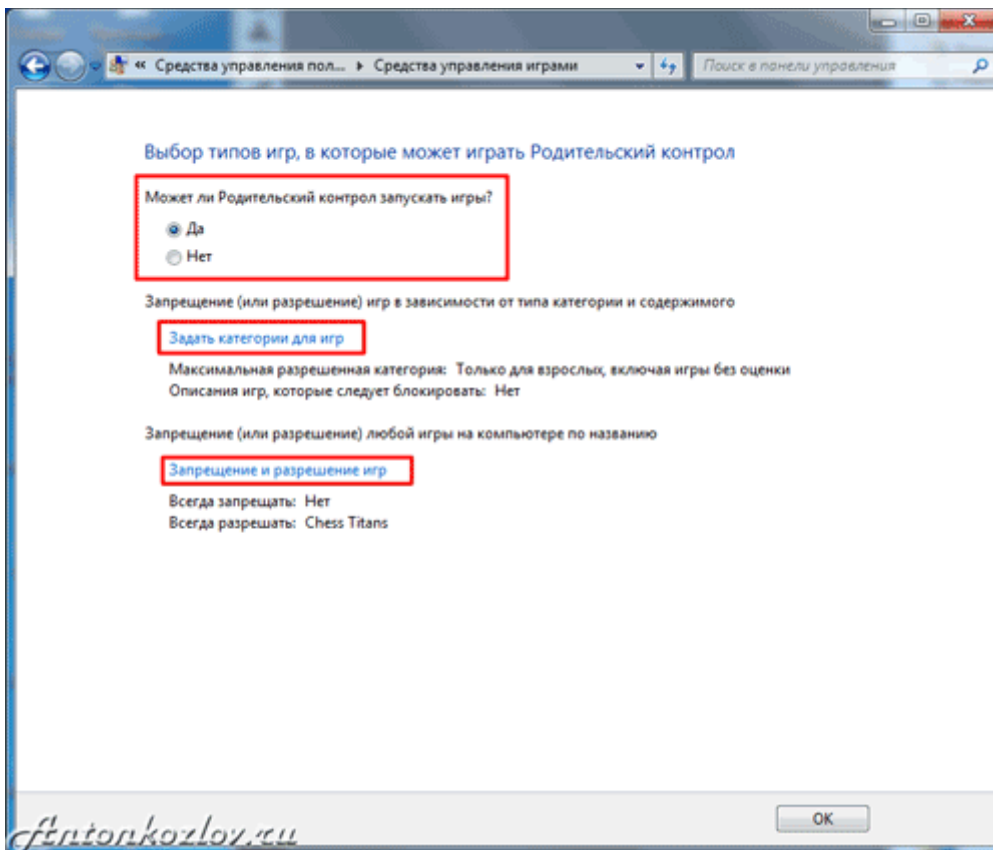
« Средства управления пол... ▸ Средства управления играми

Поиск в панели управления

Выбор типов игр, в которые может играть Родительский контрол

Может ли Родительский контрол запускать игры?

Да

Нет

Запрещение (или разрешение) игр в зависимости от типа категории и содержимого

Задать категории для игр

Максимальная разрешенная категория: Только для взрослых, включая игры без оценки
Описания игр, которые следует блокировать: Нет

Запрещение (или разрешение) любой игры на компьютере по названию

Запрещение и разрешение игр

Всегда запрещать: Нет
Всегда разрешать: Chess Titans

OK

Antonkozlov.ru